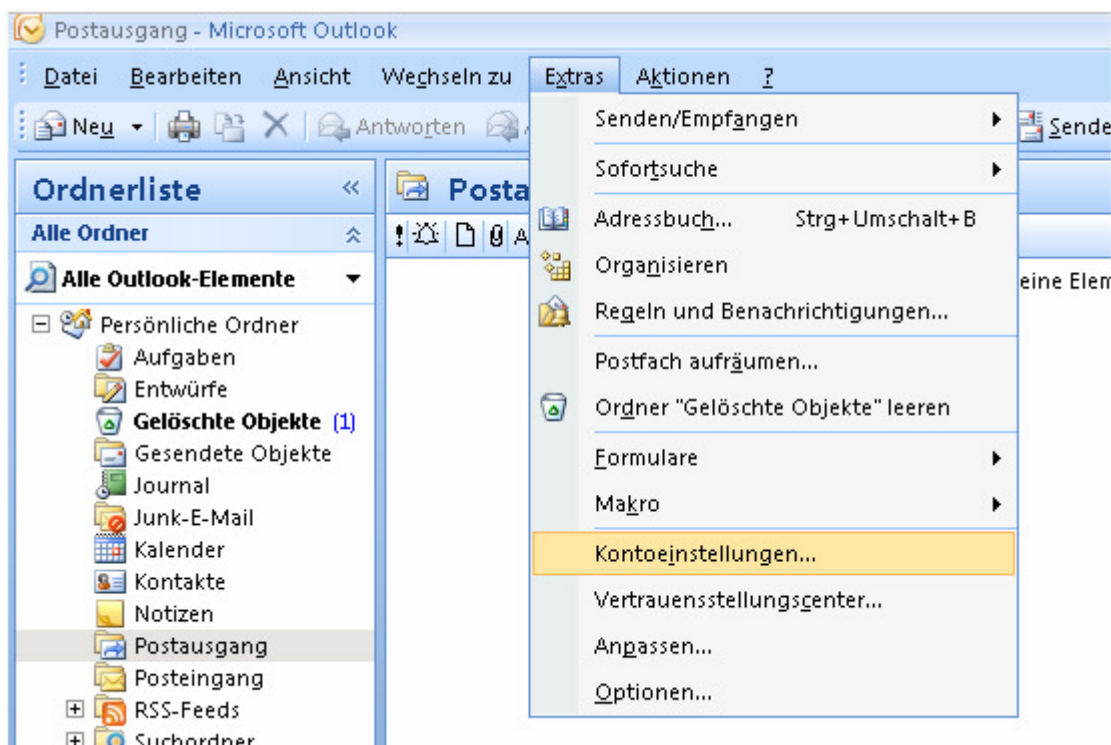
Postausgang - Microsoft Outlook

Datei Bearbeiten Ansicht Wechseln zu Extras Aktionen ?

Neu Antworten Senden

Ordnerliste «

Alle Ordner

Alle Outlook-Elemente

Persönliche Ordner
Aufgaben
Entwürfe
Gelöschte Objekte (1)
Gesendete Objekte
Journal
Junk-E-Mail
Kalender
Kontakte
Notizen
Postausgang
Posteingang
RSS-Feeds
Suchordner

Posta

eine Elem

Senden/Empfangen
Sofortsuche
Adressbuch... Strg+Umschalt+B
Organisieren
Regeln und Benachrichtigungen...
Postfach aufräumen...
Ordner "Gelöschte Objekte" leeren
Formulare
Makro
Kontoeinstellungen...
Vertrauensstellungscenter...
Anpassen...
Optionen...